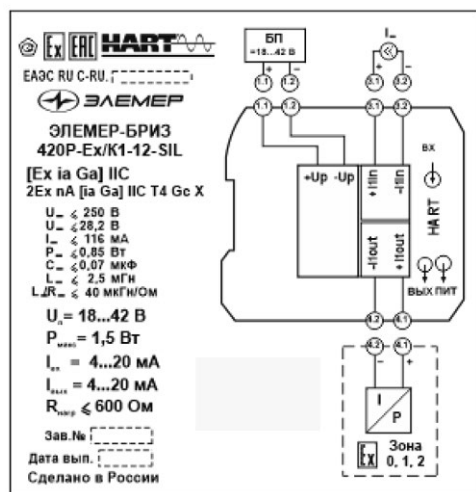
Ex EAC HART

ЕАЭС RU C-RU.

ЭЛЕМЕР

ЭЛЕМЕР-БРИЗ
420Р-Ex/К1-12-SIL

[Ex ia Ga] IIC
2Ex nA [ia Ga] IIC T4 Gc X

$U_m \leqslant 250$ В
$U_o \leqslant 28{,}2$ В
$I_o \leqslant 116$ мА
$P_o \leqslant 0{,}85$ Вт
$C_o \leqslant 0{,}07$ мкФ
$L_o \leqslant 2{,}5$ мГн
$L_o/R_o \leqslant 40$ мкГн/Ом

$U_п = 18...42$ В
$P_{макс} = 1{,}5$ Вт
$I_{вх} = 4...20$ мА
$I_{вых} = 4...20$ мА
$R_{нагр} \leqslant 600$ Ом

Зав.№
Дата вып.
Сделано в России

БП
=18...42 В
+ -
1.1 1.2
I_
3.1 3.2
1.1 1.2 3.1 3.2
+Up -Up
+Iin -Iin
ВХ
HART
-Iout +Iout
ВЫХ ПИТ
4.2 4.1
4.2 4.1
- +
I
P
Ex
Зона
0, 1, 2